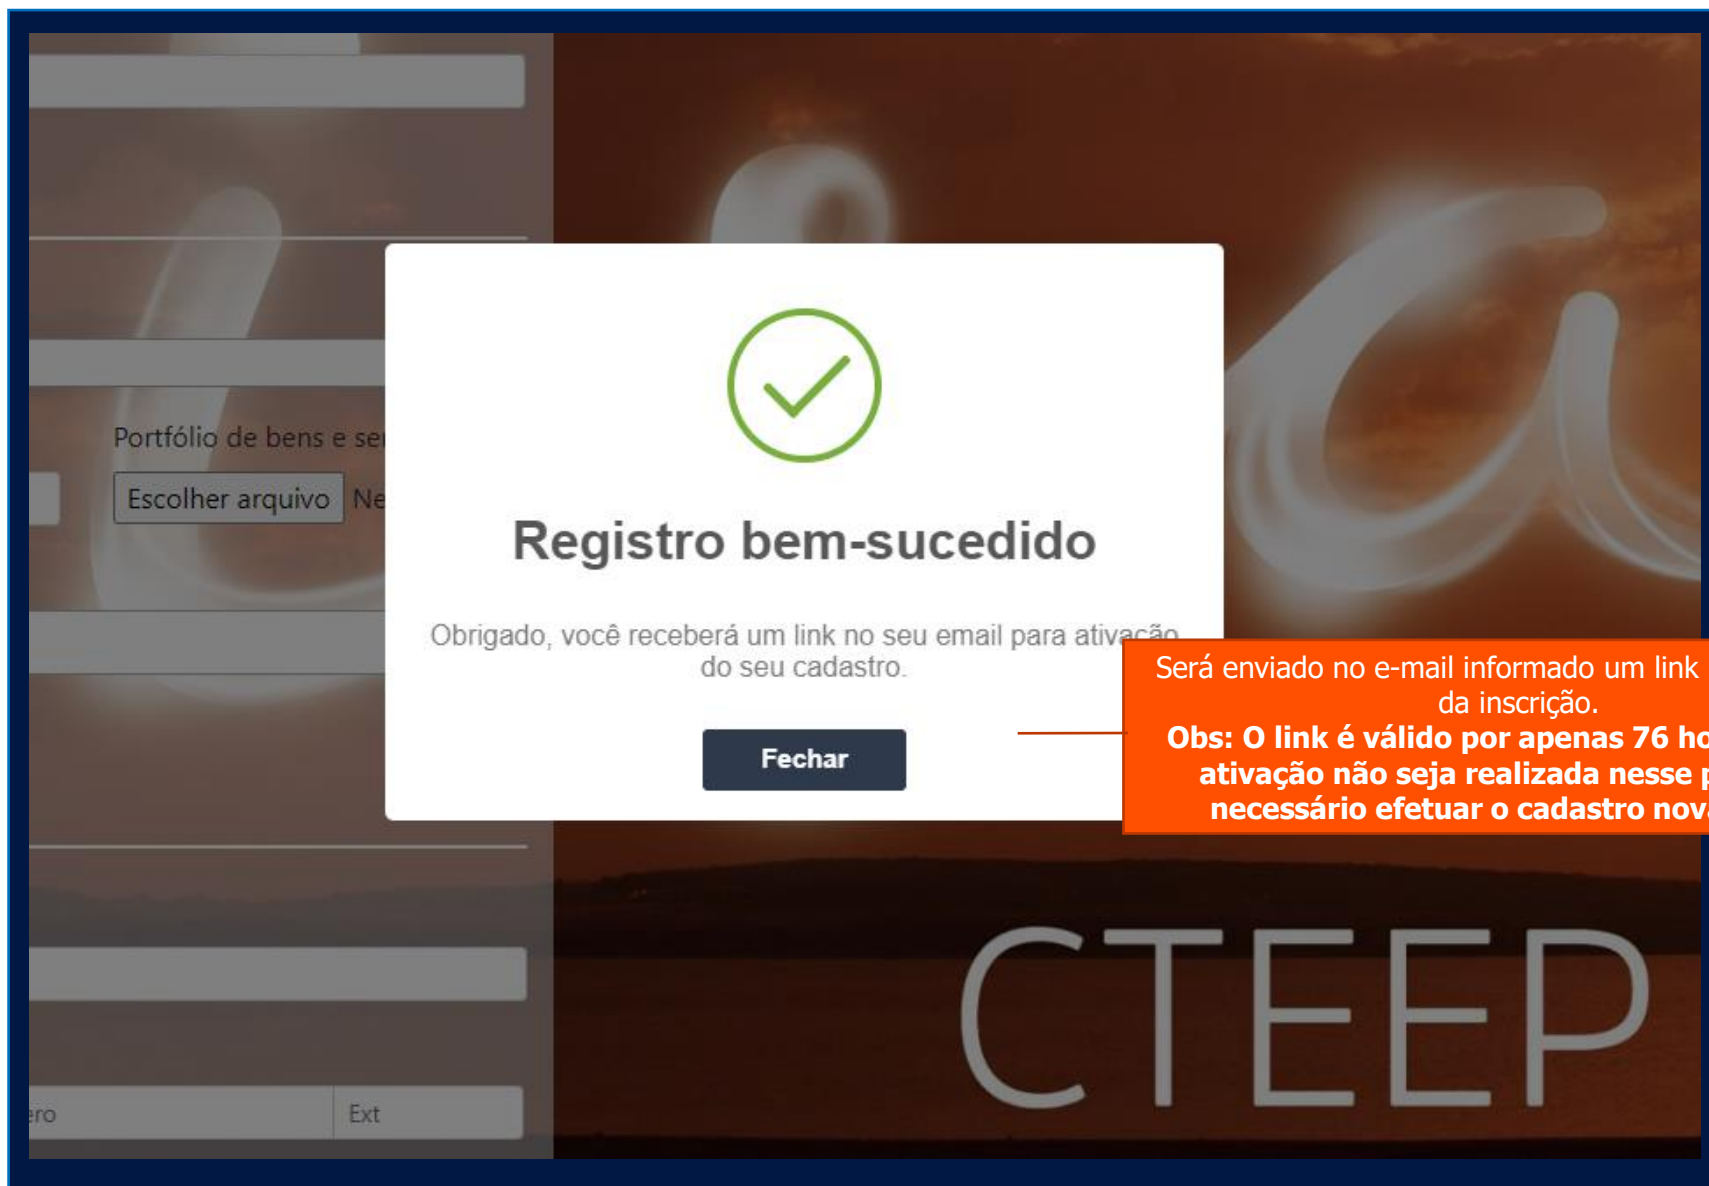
Portfólio de bens e se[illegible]

Escolher arquivo Ne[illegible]

Registro bem-sucedido

Obrigado, você receberá um link no seu email para ativação do seu cadastro.

Fechar

Será enviado no e-mail informado um link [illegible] da inscrição.
**Obs: O link é válido por apenas 76 ho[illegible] ativação não seja realizada nesse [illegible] necessário efetuar o cadastro nov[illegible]**

CTEEP

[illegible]ro

Ext